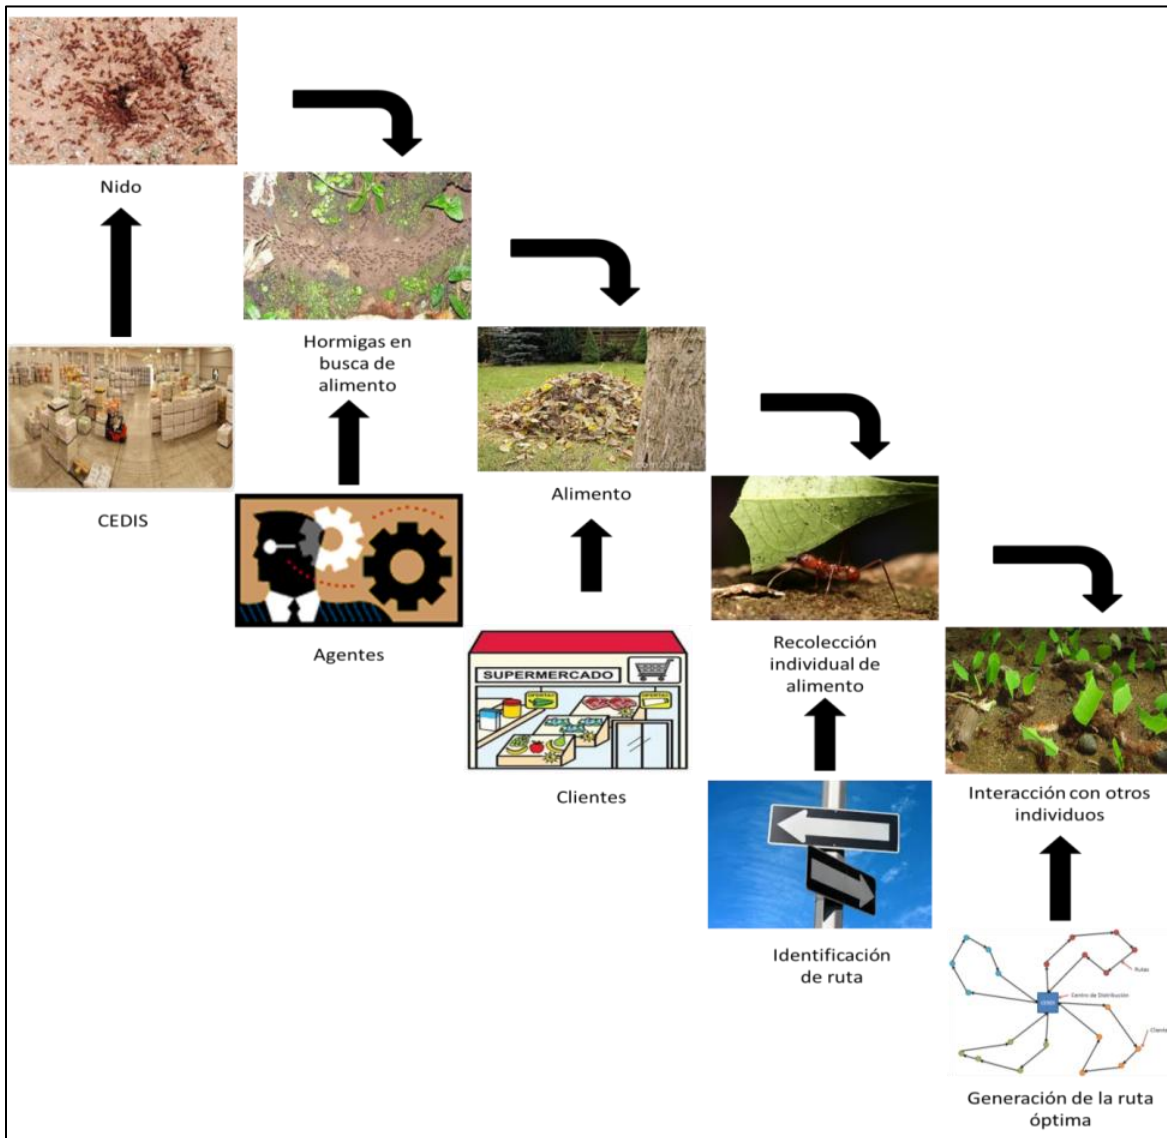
Nido

CEDIS

Hormigas en busca de alimento

Agentes

Alimento

SUPERMERCADO

Clientes

Recolección individual de alimento

Identificación de ruta

Interacción con otros individuos

Rutas

Centro de Distribución

Clientes

Generación de la ruta óptima